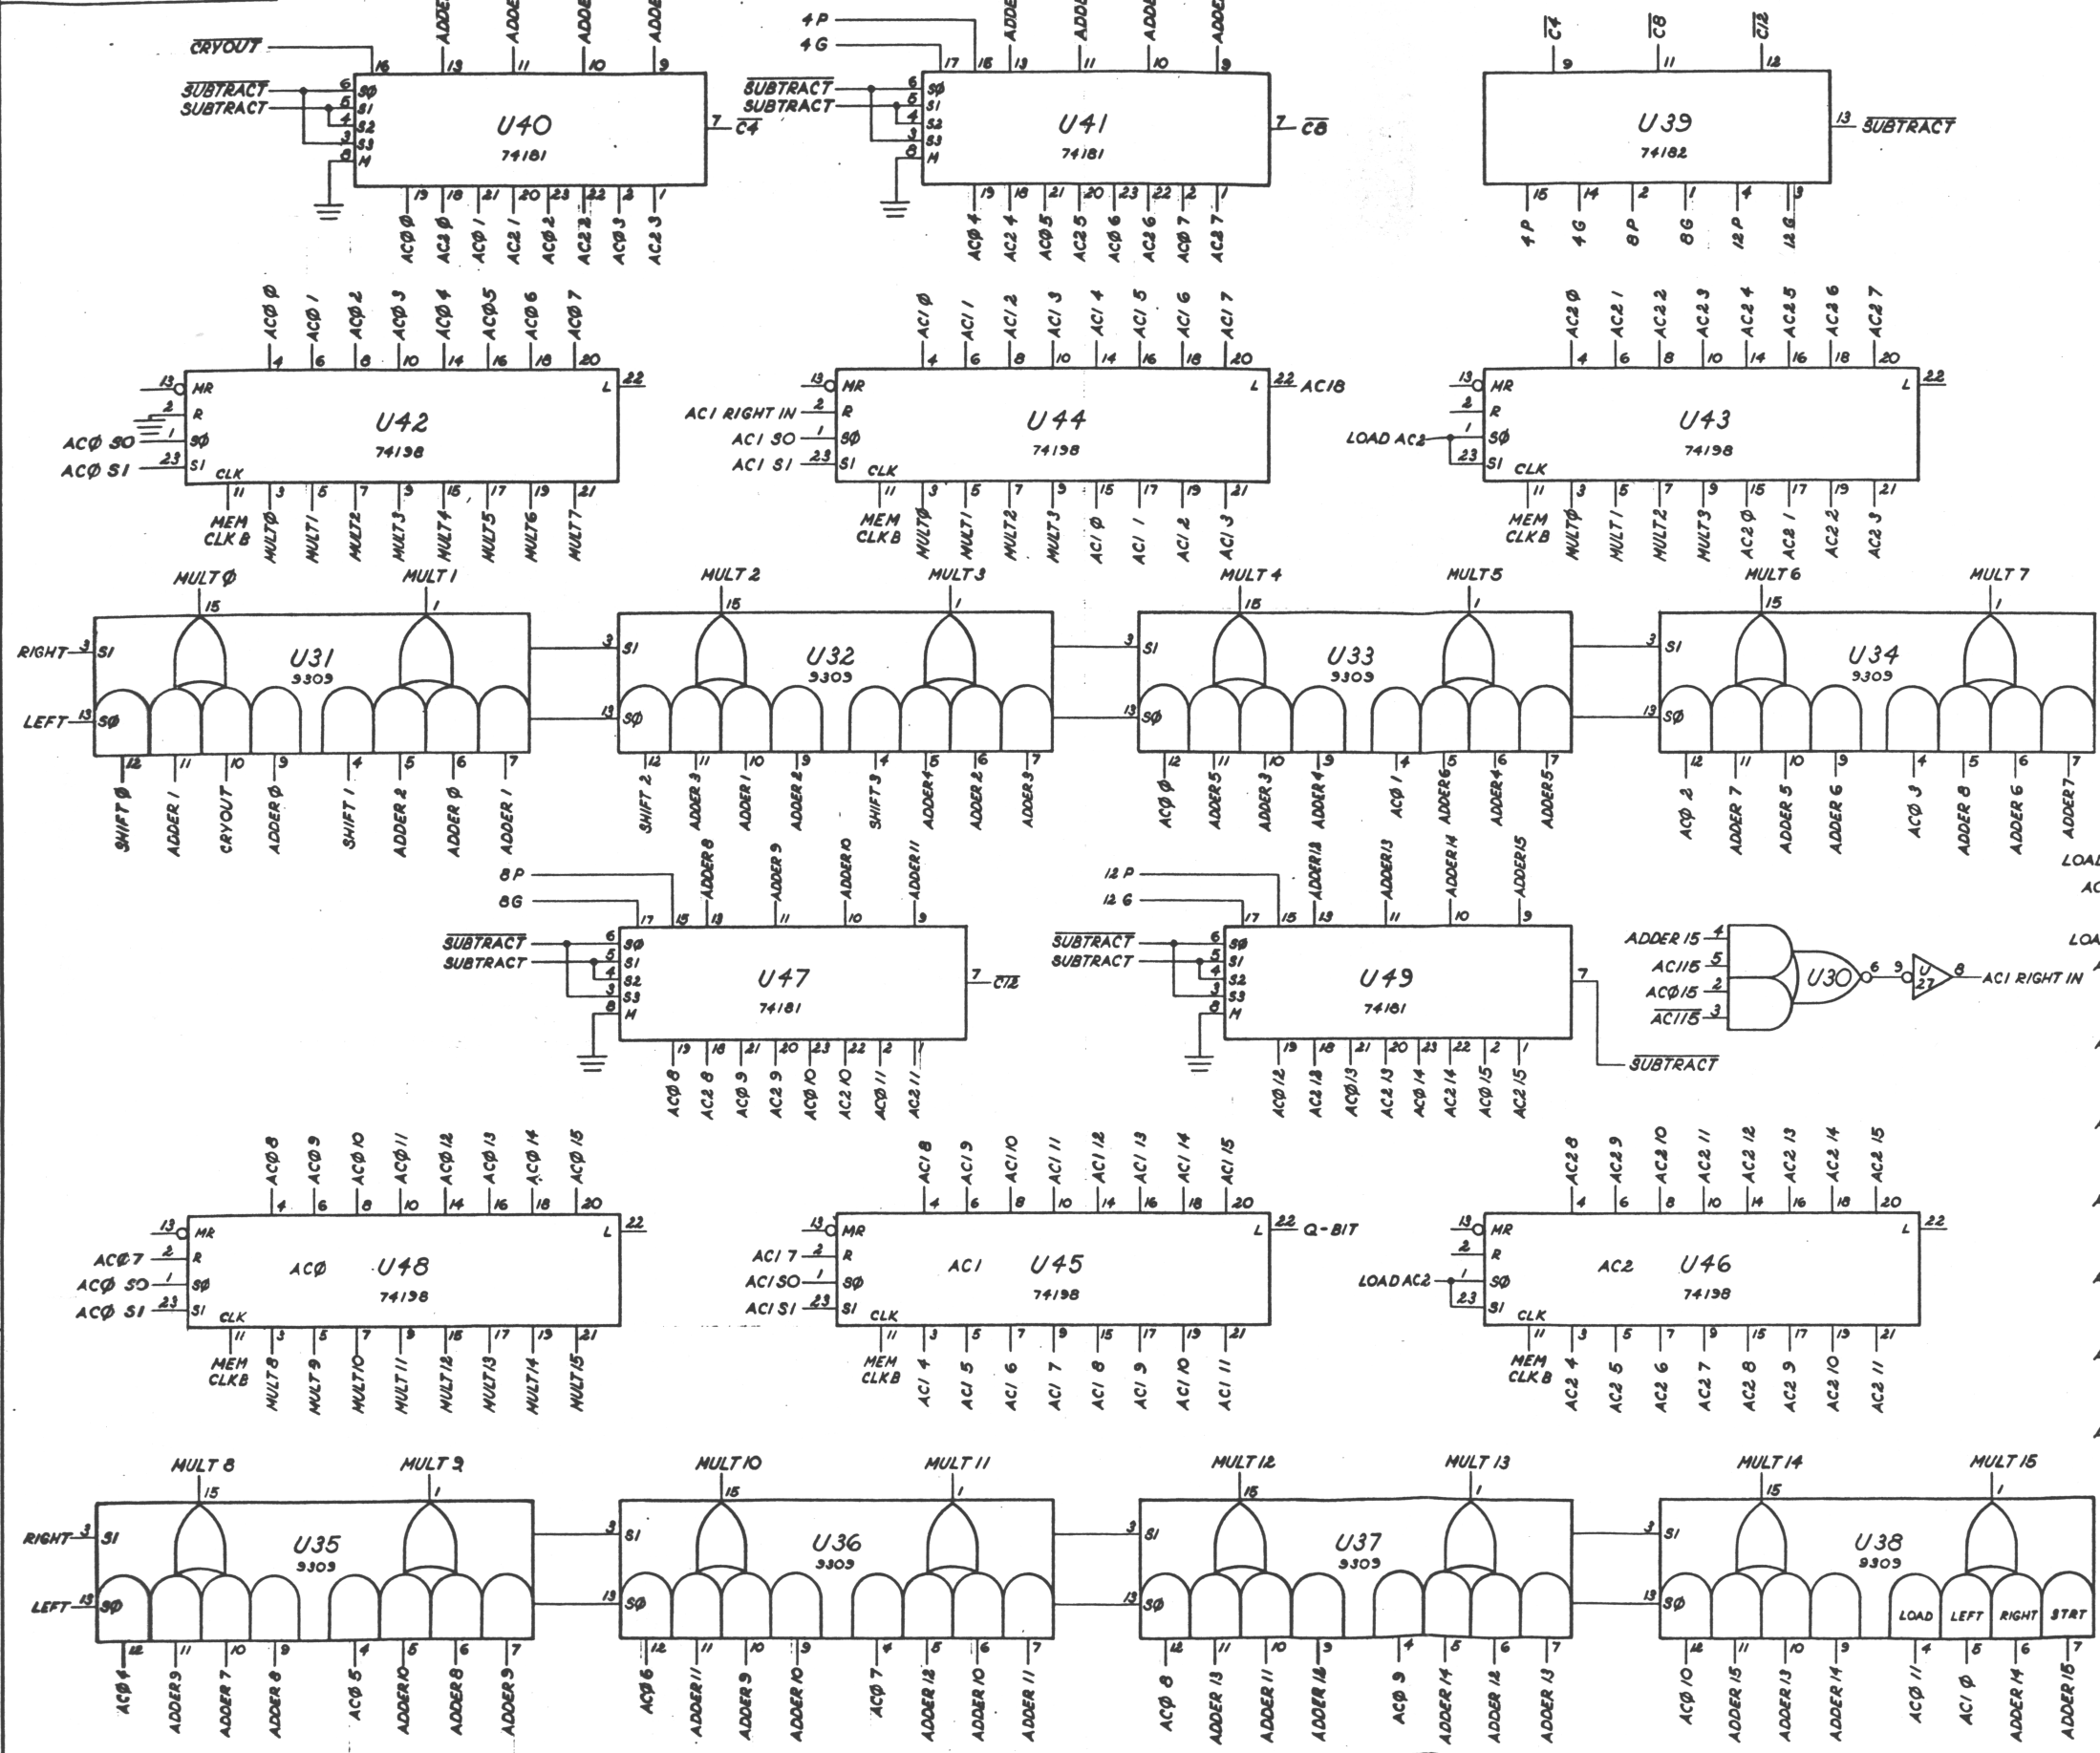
ADDE ADDE ADDE ADDE
$\overline{CRYOUT}$ 16 13 11 10 9
$\overline{SUBTRACT}$ 6 S0
SUBTRACT 5 S1
4 S2
3 S3
8 M
U40
74181
7 $\overline{C4}$
19 18 21 20 23 22 2 1
ACØ 0 AC2 0 ACØ 1 AC2 1 ACØ 2 AC2 2 ACØ 3 AC2 3

4P
4G
17 16 13 11 10 9
ADDE ADDE ADDE ADDE
$\overline{SUBTRACT}$ 6 S0
SUBTRACT 5 S1
4 S2
3 S3
8 M
U41
74181
7 $\overline{C8}$
19 18 21 20 23 22 2 1
ACØ 4 AC2 4 ACØ 5 AC2 5 ACØ 6 AC2 6 ACØ 7 AC2 7

$\overline{C4}$ $\overline{C8}$ $\overline{C12}$
9 11 12
U39
74182
13 $\overline{SUBTRACT}$
15 14 2 1 4 3
4P 4G 8P 8G 12P 12G

ACØ 0 ACØ 1 ACØ 2 ACØ 3 ACØ 4 ACØ 5 ACØ 6 ACØ 7
4 6 8 10 14 16 18 20
13 MR
2 R
ACØ S0 1 S0
ACØ S1 23 S1
CLK
U42
74198
L 22
11 3 5 7 9 15 17 19 21
MEM CLK B MULT0 MULT1 MULT2 MULT3 MULT4 MULT5 MULT6 MULT7

AC1 0 AC1 1 AC1 2 AC1 3 AC1 4 AC1 5 AC1 6 AC1 7
4 6 8 10 14 16 18 20
13 MR
AC1 RIGHT IN 2 R
AC1 S0 1 S0
AC1 S1 23 S1
CLK
U44
74198
L 22 AC18
11 3 5 7 9 15 17 19 21
MEM CLK B MULT0 MULT1 MULT2 MULT3 AC1 0 AC1 1 AC1 2 AC1 3

AC2 0 AC2 1 AC2 2 AC2 3 AC2 4 AC2 5 AC2 6 AC2 7
4 6 8 10 14 16 18 20
13 MR
2 R
LOAD AC2 1 S0
23 S1
CLK
U43
74198
L 22
11 3 5 7 9 15 17 19 21
MEM CLK B MULT0 MULT1 MULT2 MULT3 AC2 0 AC2 1 AC2 2 AC2 3

MULT0 MULT1
15 1
RIGHT 3 S1
LEFT 13 S0
U31
9303
12 11 10 9 4 5 6 7
SHIFT 0 ADDER 1 CRYOUT ADDER 0 SHIFT 1 ADDER 2 ADDER 0 ADDER 1

MULT 2 MULT 3
15 1
3 S1
13 S0
U32
9303
12 11 10 9 4 5 6 7
SHIFT 2 ADDER 3 ADDER 1 ADDER 2 SHIFT 3 ADDER 4 ADDER 2 ADDER 3

MULT 4 MULT 5
15 1
3 S1
13 S0
U33
9303
12 11 10 9 4 5 6 7
ACØ 0 ADDER 5 ADDER 3 ADDER 4 ACØ 1 ADDER 6 ADDER 4 ADDER 5

MULT 6 MULT 7
15 1
3 S1
13 S0
U34
9303
12 11 10 9 4 5 6 7
ACØ 2 ADDER 7 ADDER 5 ADDER 6 ACØ 3 ADDER 8 ADDER 6 ADDER 7

LOA
AC
LOA

8P
8G
ADDER 8 ADDER 9 ADDER 10 ADDER 11
17 15 13 11 10 9
$\overline{SUBTRACT}$ 6 S0
SUBTRACT 5 S1
4 S2
3 S3
8 M
U47
74181
7 $\overline{C12}$
19 18 21 20 23 22 2 1
ACØ 8 AC2 8 ACØ 9 AC2 9 ACØ 10 AC2 10 ACØ 11 AC2 11

12P
12G
ADDER 12 ADDER 13 ADDER 14 ADDER 15
17 15 13 11 10 9
$\overline{SUBTRACT}$ 6 S0
SUBTRACT 5 S1
4 S2
3 S3
8 M
U49
74181
7
$\overline{SUBTRACT}$
19 18 21 20 23 22 2 1
ACØ 12 AC2 12 ACØ 13 AC2 13 ACØ 14 AC2 14 ACØ 15 AC2 15

ADDER 15 4
AC1 15 5
ACØ 15 2
$\overline{AC115}$ 3
U30 6 9 U 27 8 AC1 RIGHT IN

ACØ 8 ACØ 9 ACØ 10 ACØ 11 ACØ 12 ACØ 13 ACØ 14 ACØ 15
4 6 8 10 14 16 18 20
13 MR
ACØ 7 2 R
ACØ S0 1 S0
ACØ S1 23 S1
CLK
ACØ U48
74198
L 22
11 3 5 7 9 15 17 19 21
MEM CLKB MULT 8 MULT 9 MULT 10 MULT 11 MULT 12 MULT 13 MULT 14 MULT 15

AC1 8 AC1 9 AC1 10 AC1 11 AC1 12 AC1 13 AC1 14 AC1 15
4 6 8 10 14 16 18 20
13 MR
AC1 7 2 R
AC1 S0 1 S0
AC1 S1 23 S1
CLK
AC1 U45
74198
L 22 Q-BIT
11 3 5 7 9 15 17 19 21
MEM CLKB AC1 4 AC1 5 AC1 6 AC1 7 AC1 8 AC1 9 AC1 10 AC1 11

AC2 8 AC2 9 AC2 10 AC2 11 AC2 12 AC2 13 AC2 14 AC2 15
4 6 8 10 14 16 18 20
13 MR
2 R
LOAD AC2 1 S0
23 S1
CLK
AC2 U46
74198
L 22
11 3 5 7 9 15 17 19 21
MEM CLK B AC2 4 AC2 5 AC2 6 AC2 7 AC2 8 AC2 9 AC2 10 AC2 11

MULT 8 MULT 9
15 1
RIGHT 3 S1
LEFT 13 S0
U35
9303
12 11 10 9 4 5 6 7
ACØ 4 ADDER 9 ADDER 7 ADDER 8 ACØ 5 ADDER 10 ADDER 8 ADDER 9

MULT 10 MULT 11
15 1
3 S1
13 S0
U36
9303
12 11 10 9 4 5 6 7
ACØ 6 ADDER 11 ADDER 9 ADDER 10 ACØ 7 ADDER 12 ADDER 10 ADDER 11

MULT 12 MULT 13
15 1
3 S1
13 S0
U37
9303
12 11 10 9 4 5 6 7
ACØ 8 ADDER 13 ADDER 11 ADDER 12 ACØ 9 ADDER 14 ADDER 12 ADDER 13

MULT 14 MULT 15
15 1
3 S1
13 S0
U38
9303
LOAD LEFT RIGHT STRT
12 11 10 9 4 5 6 7
ACØ 10 ADDER 15 ADDER 13 ADDER 14 ACØ 11 AC1 0 ADDER 14 ADDER 15